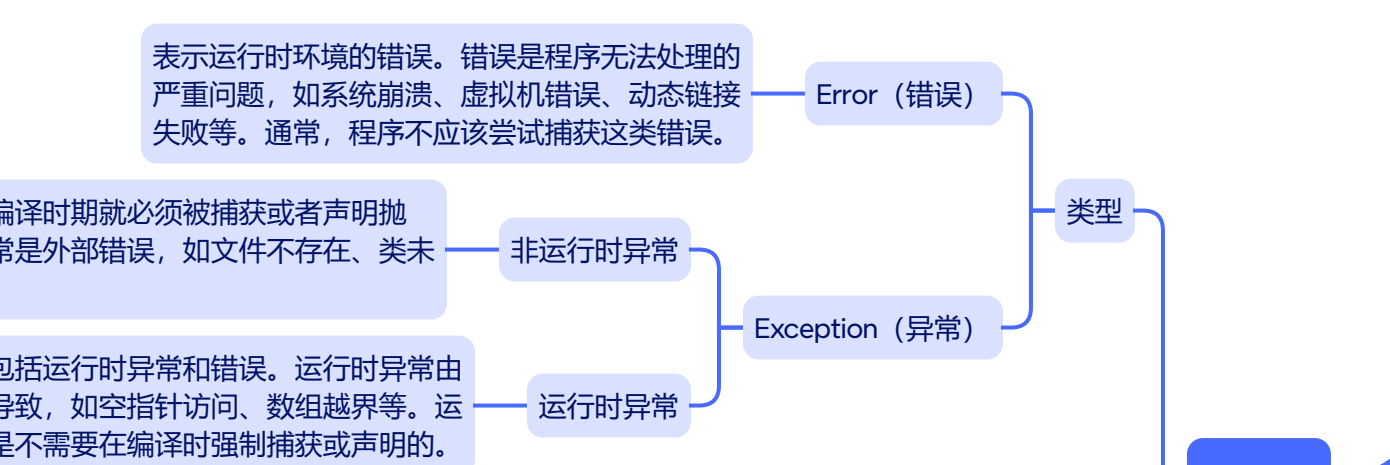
表示运行时环境的错误。错误是程序无法处理的严重问题，如系统崩溃、虚拟机错误、动态链接失败等。通常，程序不应该尝试捕获这类错误。

Error（错误）

类型

编译时期就必须被捕获或者声明抛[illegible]常是外部错误，如文件不存在、类未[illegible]

非运行时异常

Exception（异常）

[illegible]包括运行时异常和错误。运行时异常由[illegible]导致，如空指针访问、数组越界等。运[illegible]是不需要在编译时强制捕获或声明的。

运行时异常